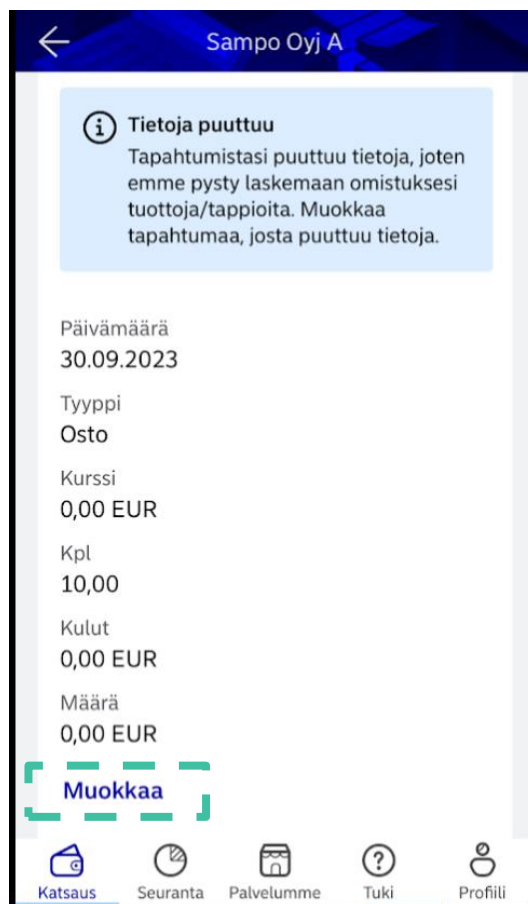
Sampo Oyj A

Tietoja puuttuu
Tapahtumistasi puuttuu tietoja, joten emme pysty laskemaan omistuksesi tuottoja/tappioita. Muokkaa tapahtumaa, josta puuttuu tietoja.

Päivämäärä
30.09.2023

Tyyppi
Osto

Kurssi
0,00 EUR

Kpl
10,00

Kulut
0,00 EUR

Määrä
0,00 EUR

Muokkaa

Katsaus
Seuranta
Palvelumme
Tuki
Profiili